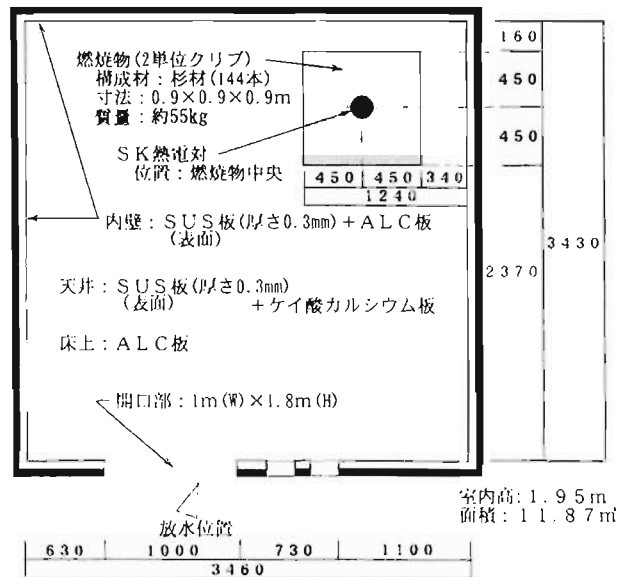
燃焼物(2単位クリブ)
構成材：杉材(144本)
寸法：0.9×0.9×0.9m
質量：約55kg

ＳＫ熱電対
位置：燃焼物中央

160
450
450

| 450 | 450 | 340 |
|---|---|---|

1240

内壁：ＳＵＳ板(厚さ0.3mm)＋ＡＬＣ板
(表面)

3430

2370

天井：ＳＵＳ板(厚さ0.3mm)
(表面)　　＋ケイ酸カルシウム板

床上：ＡＬＣ板

開口部：1m(W)×1.8m(H)

放水位置

室内高：1.95m
面積：11.87m²

| 630 | 1000 | 730 | 1100 |
|---|---|---|---|

3460